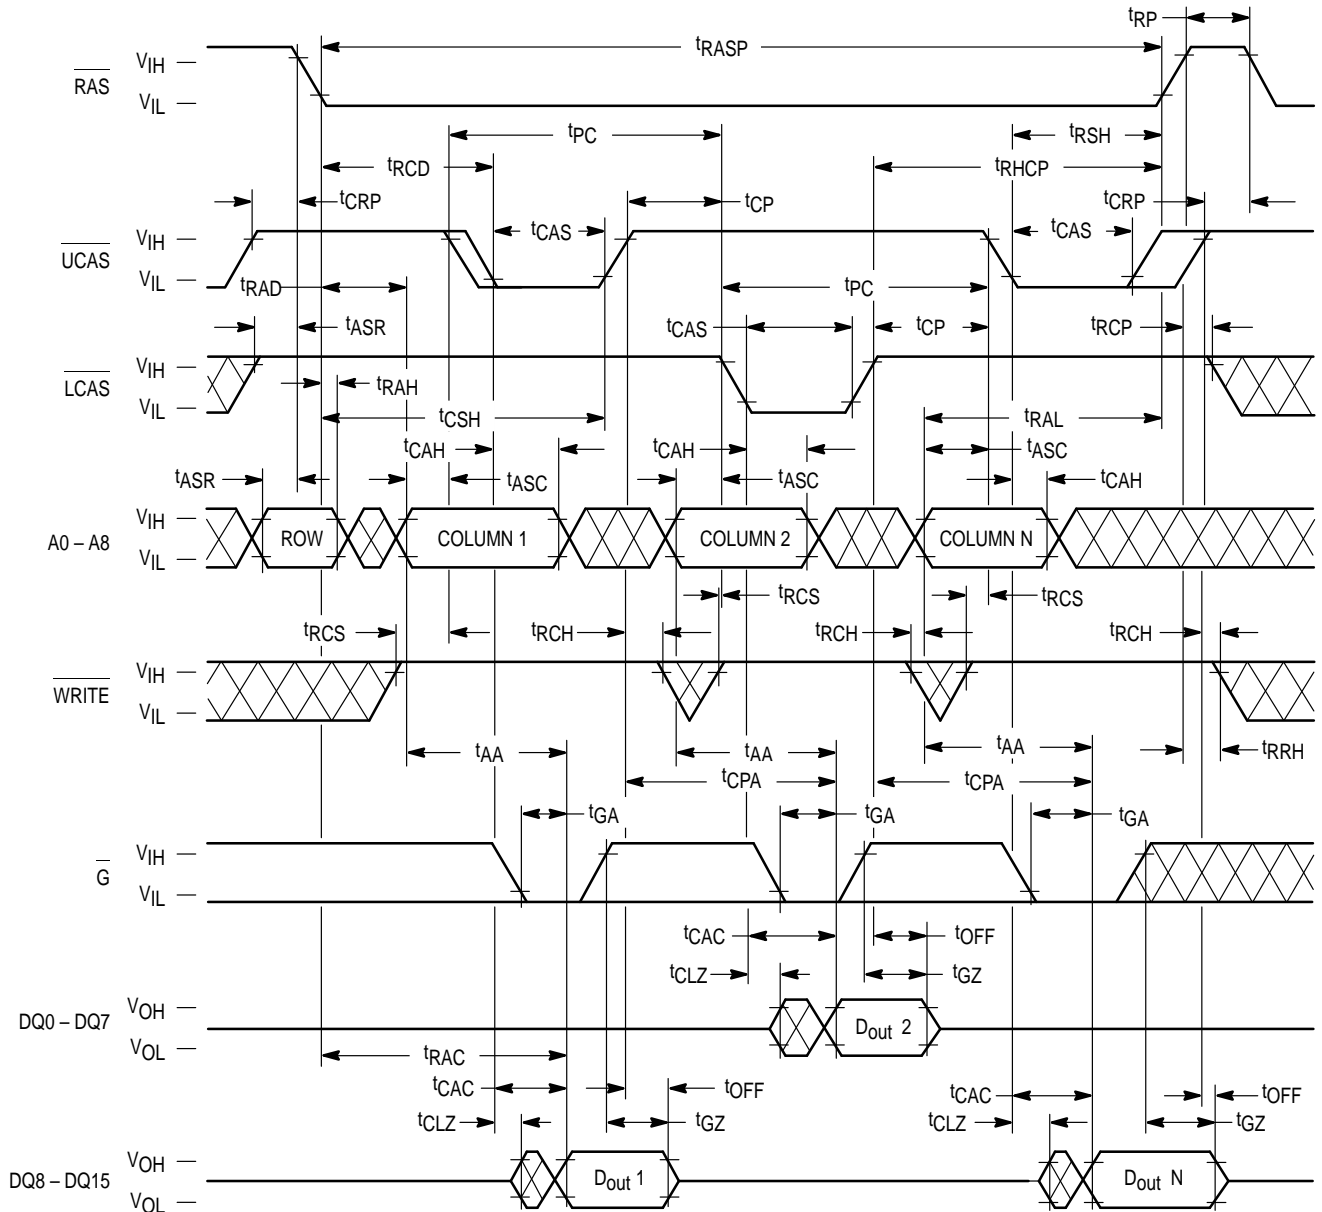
$t_{RP}$

$\overline{RAS}$ $V_{IH}$ $V_{IL}$

$t_{RASP}$

$t_{PC}$

$t_{RSH}$

$t_{RCD}$

$t_{RHCP}$

$t_{CRP}$

$t_{CP}$

$t_{CRP}$

$\overline{UCAS}$ $V_{IH}$ $V_{IL}$

$t_{CAS}$

$t_{CAS}$

$t_{RAD}$

$t_{PC}$

$t_{ASR}$

$t_{CAS}$

$t_{CP}$

$t_{RCP}$

$\overline{LCAS}$ $V_{IH}$ $V_{IL}$

$t_{RAH}$

$t_{CSH}$

$t_{RAL}$

$t_{CAH}$

$t_{CAH}$

$t_{ASC}$

$t_{ASR}$

$t_{ASC}$

$t_{ASC}$

$t_{CAH}$

A0 – A8 $V_{IH}$ $V_{IL}$

ROW

COLUMN 1

COLUMN 2

COLUMN N

$t_{RCS}$

$t_{RCS}$

$t_{RCS}$

$t_{RCH}$

$t_{RCH}$

$t_{RCH}$

$\overline{WRITE}$ $V_{IH}$ $V_{IL}$

$t_{AA}$

$t_{AA}$

$t_{AA}$

$t_{RRH}$

$t_{CPA}$

$t_{CPA}$

$t_{GA}$

$t_{GA}$

$t_{GA}$

$\overline{G}$ $V_{IH}$ $V_{IL}$

$t_{CAC}$

$t_{OFF}$

$t_{CLZ}$

$t_{GZ}$

DQ0 – DQ7 $V_{OH}$ $V_{OL}$

$D_{out}$ 2

$t_{RAC}$

$t_{CAC}$

$t_{OFF}$

$t_{CAC}$

$t_{OFF}$

$t_{CLZ}$

$t_{GZ}$

$t_{CLZ}$

$t_{GZ}$

DQ8 – DQ15 $V_{OH}$ $V_{OL}$

$D_{out}$ 1

$D_{out}$ N